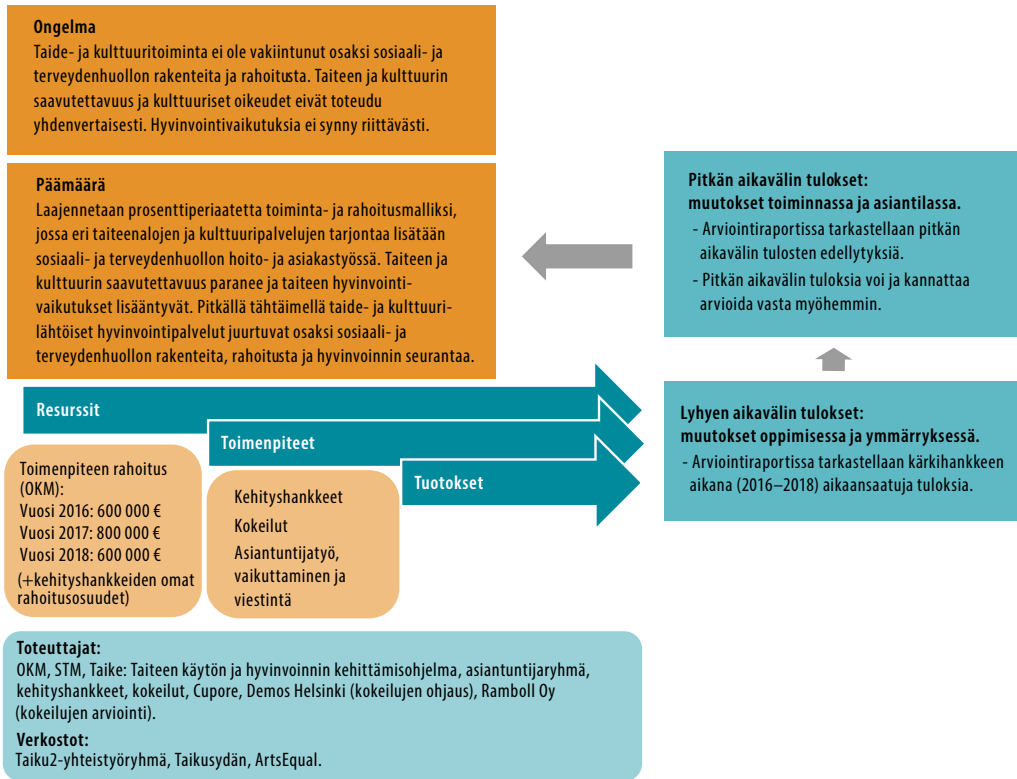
**Ongelma**
Taide- ja kulttuuritoiminta ei ole vakiintunut osaksi sosiaali- ja terveydenhuollon rakenteita ja rahoitusta. Taiteen ja kulttuurin saavutettavuus ja kulttuuriset oikeudet eivät toteudu yhdenvertaisesti. Hyvinvointivaikutuksia ei synny riittävästi.

**Päämäärä**
Laajennetaan prosenttiperiaatetta toiminta- ja rahoitusmalliksi, jossa eri taiteenalojen ja kulttuuripalvelujen tarjontaa lisätään sosiaali- ja terveydenhuollon hoito- ja asiakastyössä. Taiteen ja kulttuurin saavutettavuus paranee ja taiteen hyvinvointivaikutukset lisääntyvät. Pitkällä tähtäimellä taide- ja kulttuurilähtöiset hyvinvointipalvelut juurtuvat osaksi sosiaali- ja terveydenhuollon rakenteita, rahoitusta ja hyvinvoinnin seurantaa.

**Pitkän aikavälin tulokset: muutokset toiminnassa ja asiantilassa.**
- Arviointiraportissa tarkastellaan pitkän aikavälin tulosten edellytyksiä.
- Pitkän aikavälin tuloksia voi ja kannattaa arvioida vasta myöhemmin.

**Resurssit**

**Toimenpiteet**

**Tuotokset**

**Lyhyen aikavälin tulokset: muutokset oppimisessa ja ymmärryksessä.**
- Arviointiraportissa tarkastellaan kärkihankkeen aikana (2016–2018) aikaansaatuja tuloksia.

Toimenpiteen rahoitus (OKM):
Vuosi 2016: 600 000 €
Vuosi 2017: 800 000 €
Vuosi 2018: 600 000 €
(+kehityshankkeiden omat rahoitusosuudet)

Kehityshankkeet
Kokeilut
Asiantuntijatyö, vaikuttaminen ja viestintä

**Toteuttajat:**
OKM, STM, Taike: Taiteen käytön ja hyvinvoinnin kehittämisohjelma, asiantuntijaryhmä, kehityshankkeet, kokeilut, Cupore, Demos Helsinki (kokeilujen ohjaus), Ramboll Oy (kokeilujen arviointi).
**Verkostot:**
Taiku2-yhteistyöryhmä, Taikusydän, ArtsEqual.